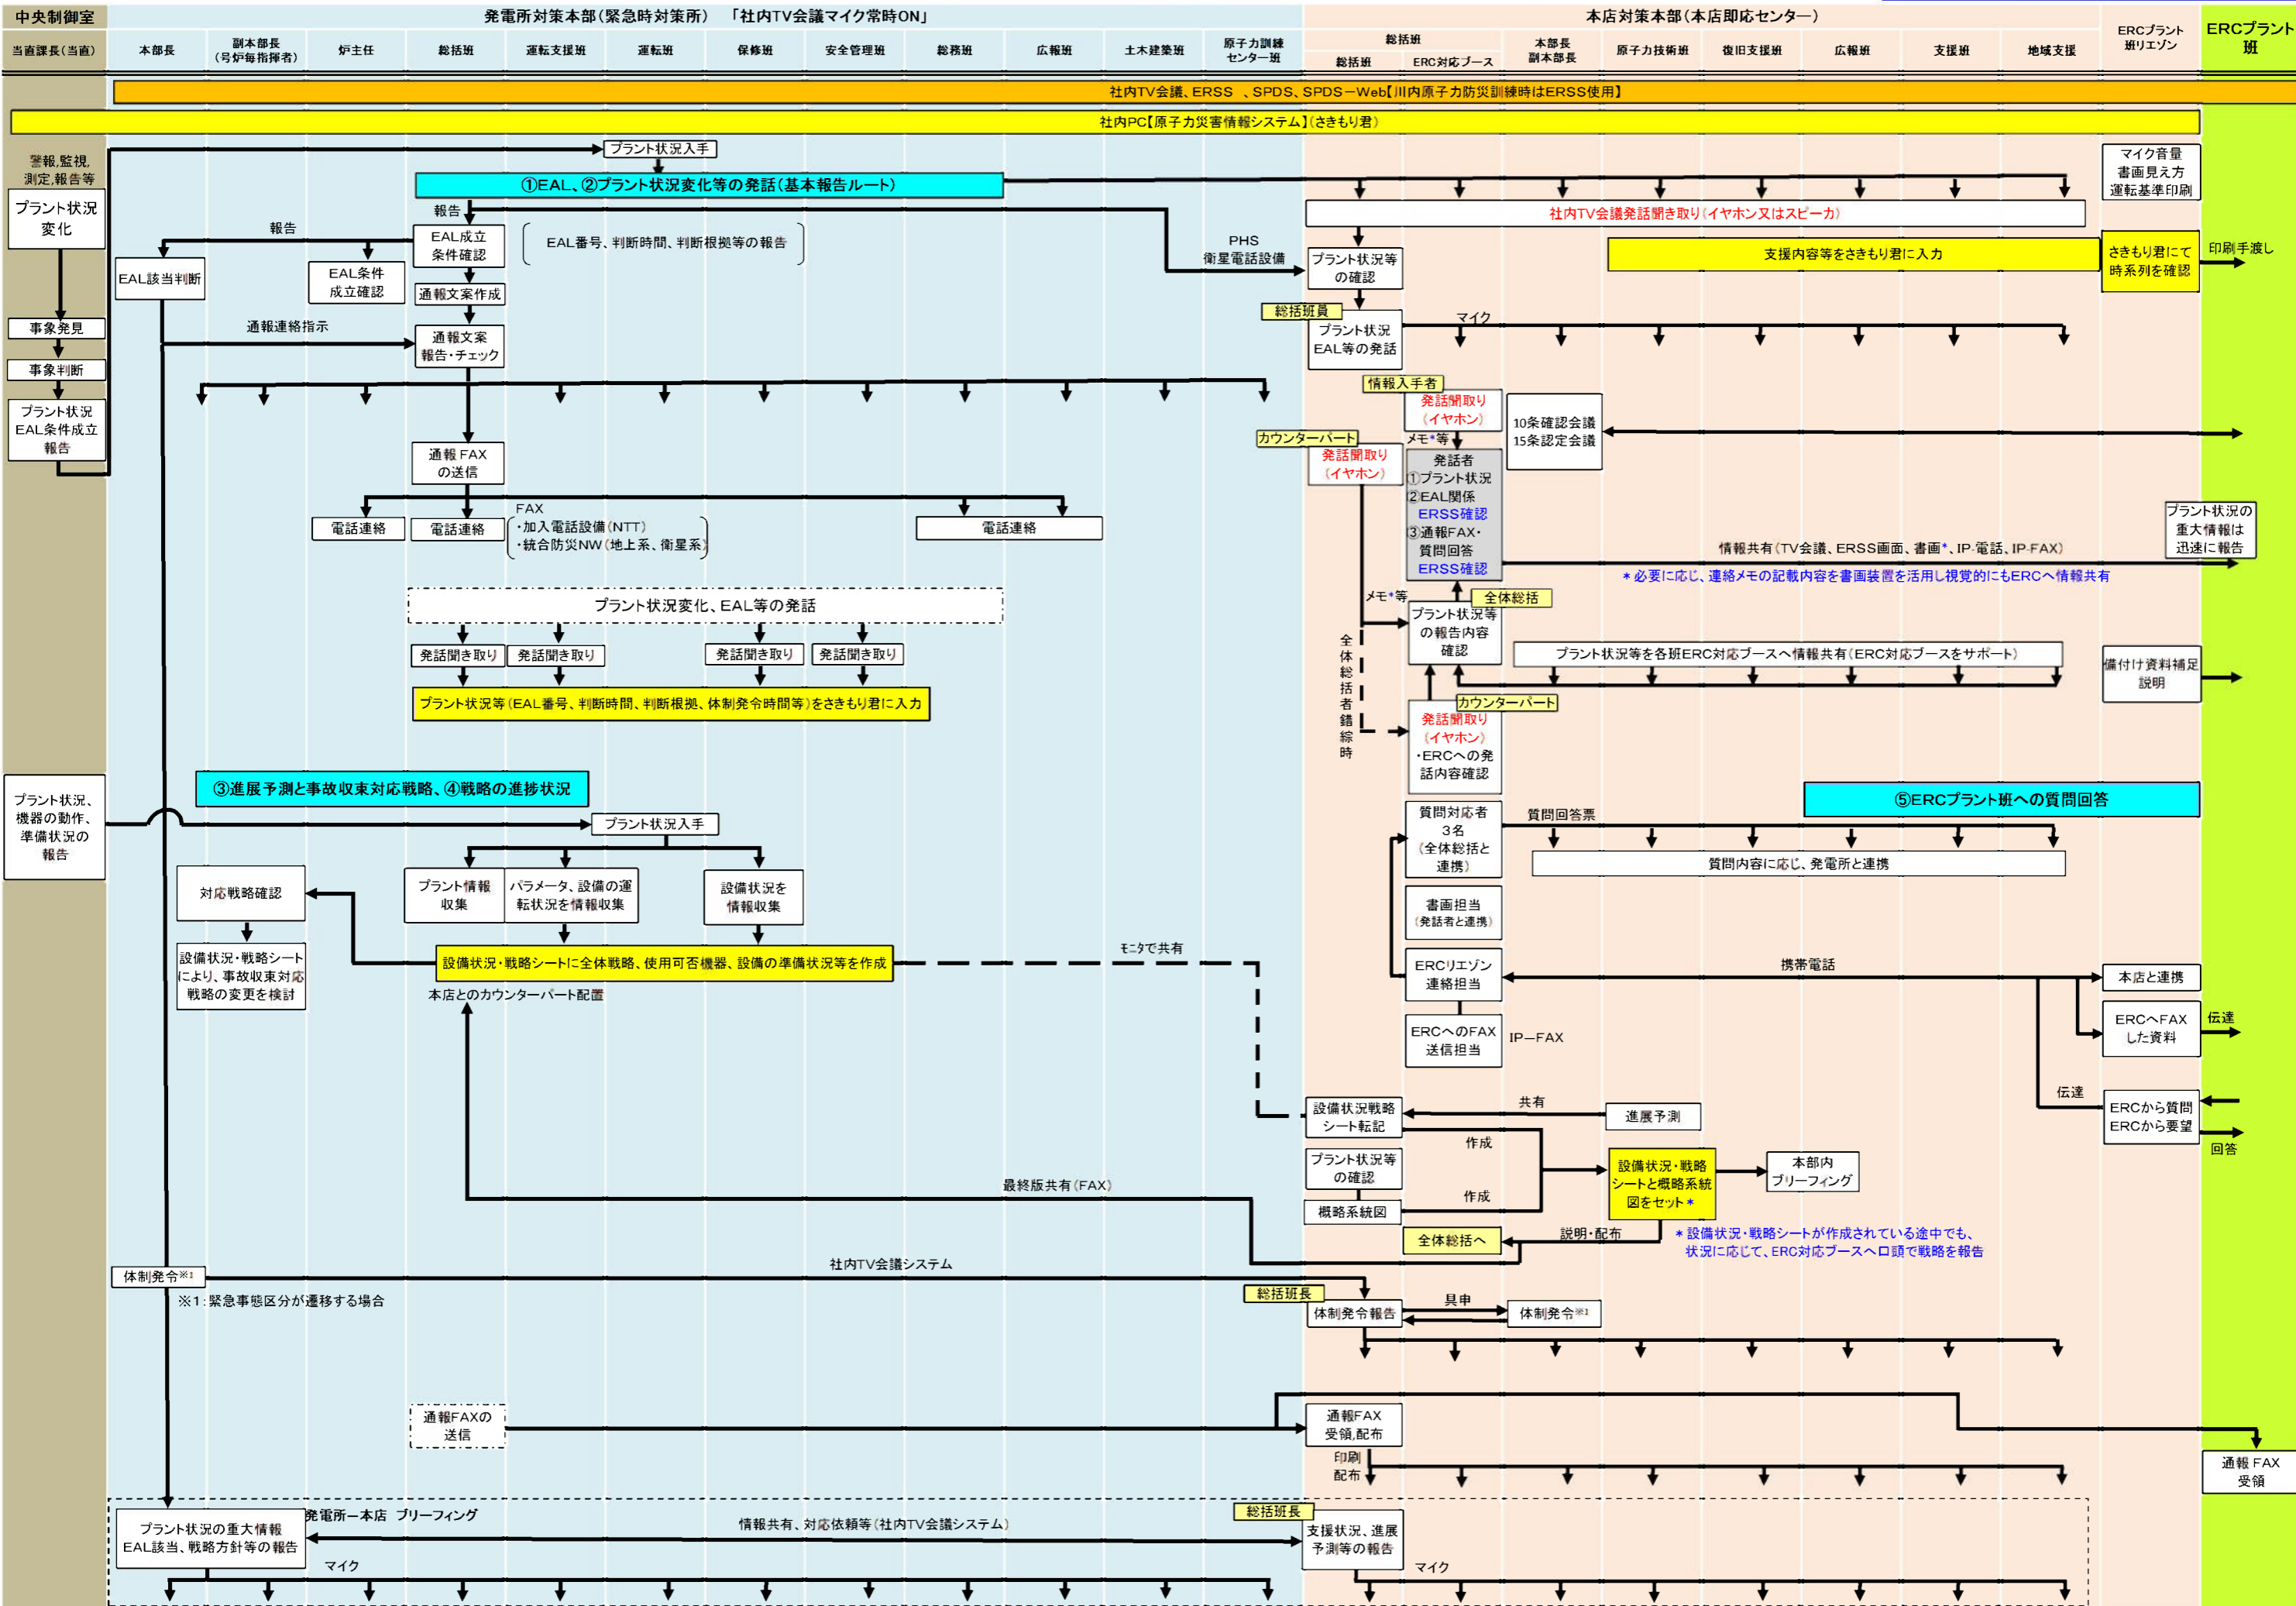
中央制御室
当直課長(当直)
発電所対策本部(緊急時対策所)　「社内TV会議マイク常時ON」
本部長
副本部長(号炉毎指揮者)
炉主任
総括班
運転支援班
運転班
保修班
安全管理班
総務班
広報班
土木建築班
原子力訓練センター班
本店対策本部(本店即応センター)
総括班
総括班
ERC対応ブース
本部長 副本部長
原子力技術班
復旧支援班
広報班
支援班
地域支援
ERCプラント班リエゾン
ERCプラント班

社内TV会議、ERSS　、SPDS、SPDS－Web【川内原子力防災訓練時はERSS使用】
社内PC【原子力災害情報システム】(さきもり君)

警報,監視,測定,報告等
プラント状況変化
事象発見
事象判断
プラント状況EAL条件成立報告
プラント状況入手
①EAL、②プラント状況変化等の発話(基本報告ルート)
報告
報告
EAL成立条件確認
EAL番号、判断時間、判断根拠等の報告
EAL該当判断
EAL条件成立確認
通報文案作成
通報連絡指示
通報文案報告・チェック
通報FAXの送信
電話連絡
電話連絡
FAX
・加入電話設備(NTT)
・統合防災NW(地上系、衛星系)
電話連絡
プラント状況変化、EAL等の発話
発話聞き取り
発話聞き取り
発話聞き取り
発話聞き取り
プラント状況等(EAL番号、判断時間、判断根拠、体制発令時間等)をさきもり君に入力
PHS
衛星電話設備
社内TV会議発話聞き取り(イヤホン又はスピーカ)
マイク音量
書画見え方
運転基準印刷
プラント状況等の確認
支援内容等をさきもり君に入力
さきもり君にて時系列を確認
印刷手渡し
総括班員
プラント状況EAL等の発話
マイク
情報入手者
発話聞取り(イヤホン)
10条確認会議
15条認定会議
カウンターパート
メモ*等
発話聞取り(イヤホン)
発話者
①プラント状況
②EAL関係
ERSS確認
③通報FAX・質問回答
ERSS確認
プラント状況の重大情報は迅速に報告
情報共有(TV会議、ERSS画面、書画*、IP-電話、IP-FAX)
＊必要に応じ、連絡メモの記載内容を書画装置を活用し視覚的にもERCへ情報共有
メモ*等
全体総括
プラント状況等の報告内容確認
プラント状況等を各班ERC対応ブースへ情報共有(ERC対応ブースをサポート)
備付け資料補足説明
全体総括者錯綜時
カウンターパート
発話聞取り(イヤホン)
・ERCへの発話内容確認
③進展予測と事故収束対応戦略、④戦略の進捗状況
⑤ERCプラント班への質問回答
プラント状況、機器の動作、準備状況の報告
プラント状況入手
質問対応者3名(全体総括と連携)
質問回答票
質問内容に応じ、発電所と連携
対応戦略確認
プラント情報収集
パラメータ、設備の運転状況を情報収集
設備状況を情報収集
書画担当(発話者と連携)
設備状況・戦略シートにより、事故収束対応戦略の変更を検討
設備状況・戦略シートに全体戦略、使用可否機器、設備の準備状況等を作成
モニタで共有
本店とのカウンターパート配置
ERCリエゾン連絡担当
携帯電話
本店と連携
ERCへのFAX送信担当
IP－FAX
ERCへFAXした資料
伝達
伝達
設備状況戦略シート転記
共有
進展予測
ERCから質問
ERCから要望
回答
作成
プラント状況等の確認
設備状況・戦略シートと概略系統図をセット＊
本部内ブリーフィング
最終版共有(FAX)
作成
概略系統図
全体総括へ
説明・配布
＊設備状況・戦略シートが作成されている途中でも、状況に応じて、ERC対応ブースへ口頭で戦略を報告
体制発令※1
社内TV会議システム
※1：緊急事態区分が遷移する場合
総括班長
体制発令報告
具申
体制発令※1
通報FAXの送信
通報FAX受領,配布
印刷配布
通報FAX受領
発電所－本店　ブリーフィング
総括班長
プラント状況の重大情報EAL該当、戦略方針等の報告
情報共有、対応依頼等(社内TV会議システム)
支援状況、進展予測等の報告
マイク
マイク